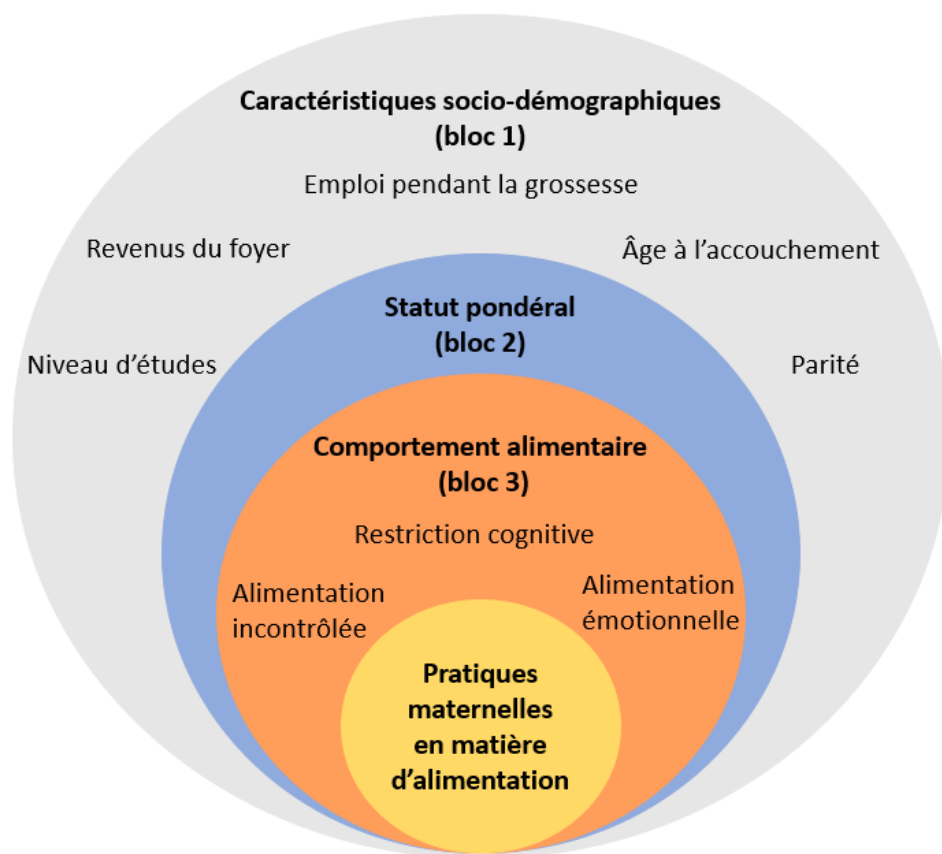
Caractéristiques socio-démographiques
(bloc 1)

Emploi pendant la grossesse

Revenus du foyer

Âge à l'accouchement

Statut pondéral
(bloc 2)

Niveau d'études

Parité

Comportement alimentaire
(bloc 3)

Restriction cognitive

Alimentation incontrôlée

Alimentation émotionnelle

Pratiques maternelles en matière d'alimentation